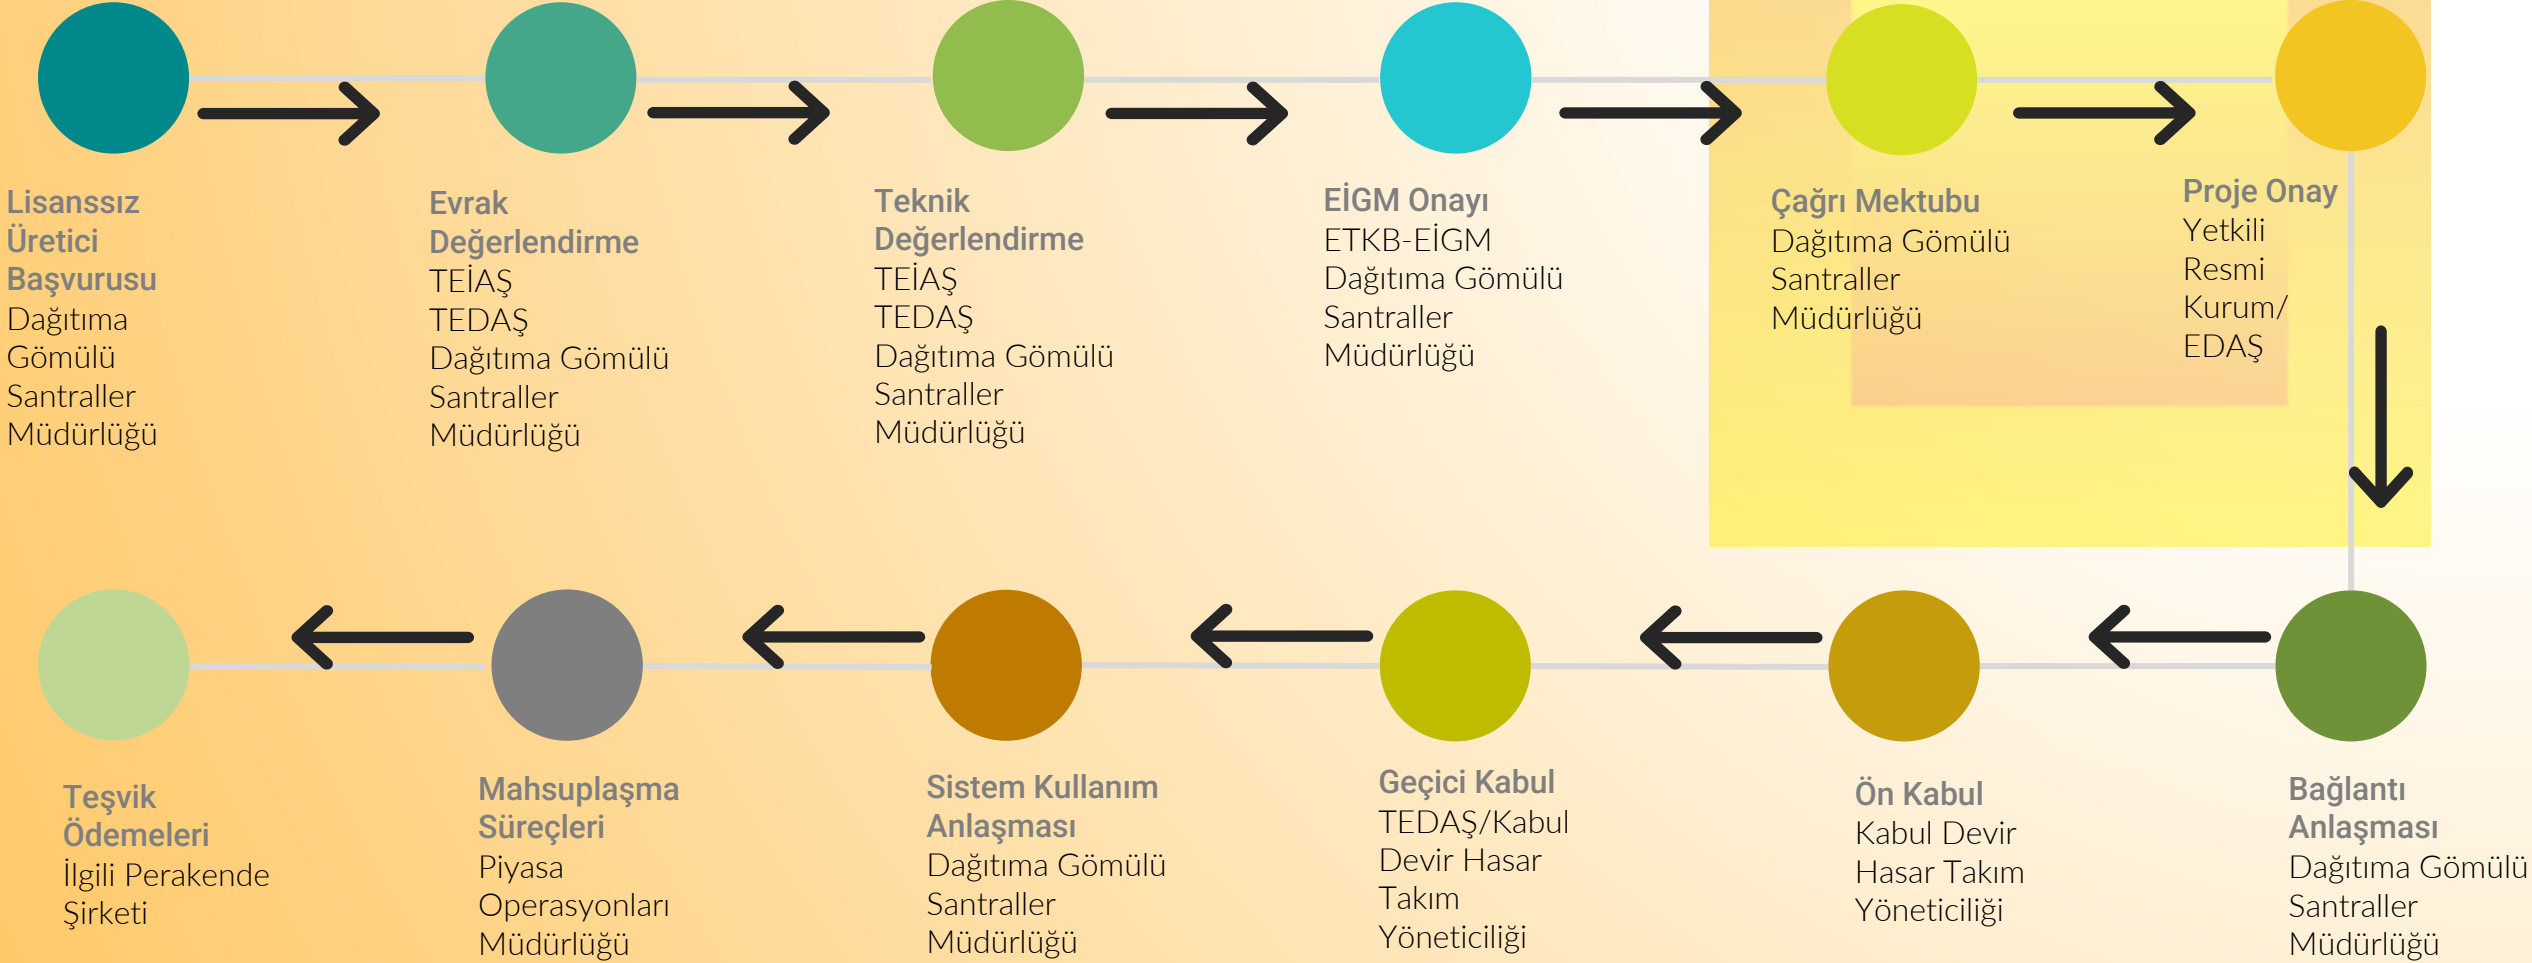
Lisanssız Üretici Başvurusu
Dağıtıma Gömülü Santraller Müdürlüğü

Evrak Değerlendirme
TEİAŞ
TEDAŞ
Dağıtıma Gömülü Santraller Müdürlüğü

Teknik Değerlendirme
TEİAŞ
TEDAŞ
Dağıtıma Gömülü Santraller Müdürlüğü

EİGM Onayı
ETKB-EİGM
Dağıtıma Gömülü Santraller Müdürlüğü

Çağrı Mektubu
Dağıtıma Gömülü Santraller Müdürlüğü

Proje Onay
Yetkili Resmi Kurum/ EDAŞ

Bağlantı Anlaşması
Dağıtıma Gömülü Santraller Müdürlüğü

Ön Kabul
Kabul Devir Hasar Takım Yöneticiliği

Geçici Kabul
TEDAŞ/Kabul Devir Hasar Takım Yöneticiliği

Sistem Kullanım Anlaşması
Dağıtıma Gömülü Santraller Müdürlüğü

Mahsuplaşma Süreçleri
Piyasa Operasyonları Müdürlüğü

Teşvik Ödemeleri
İlgili Perakende Şirketi